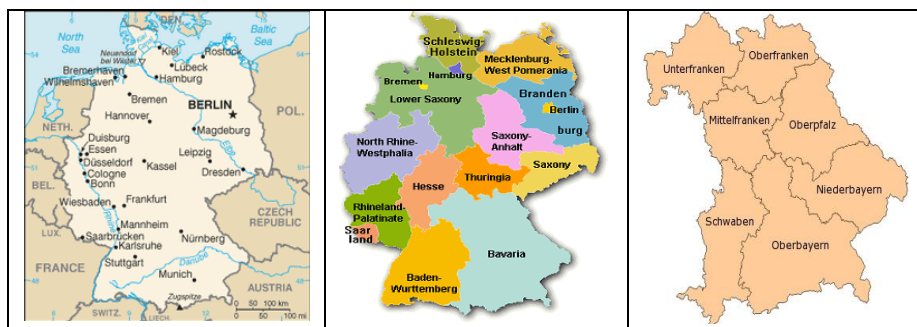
| DEN North Sea Baltic Sea Neuendorf bei Wilster Kiel Rostock Lübeck Bremerhaven Hamburg Wilhelmshaven Bremen BERLIN Hannover POL. NETH. Magdeburg Duisburg Essen Leipzig Düsseldorf Kassel Dresden Cologne Bonn BEL. Frankfurt Wiesbaden CZECH REPUBLIC LUX. Mannheim Saarbrücken Nürnberg Karlsruhe FRANCE Stuttgart Danube Munich AUSTRIA Zugspitze 0 50 100 km 0 50 100 mi SWITZ. LIECH | Schleswig-Holstein Mecklenburg-West Pomerania Bremen Hamburg Branden burg Berlin Lower Saxony Saxony-Anhalt North Rhine-Westphalia Saxony Hesse Thuringia Rhineland-Palatinate Saar land Bavaria Baden-Württemberg | Unterfranken Oberfranken Mittelfranken Oberpfalz Niederbayern Schwaben Oberbayern |
|---|---|---|